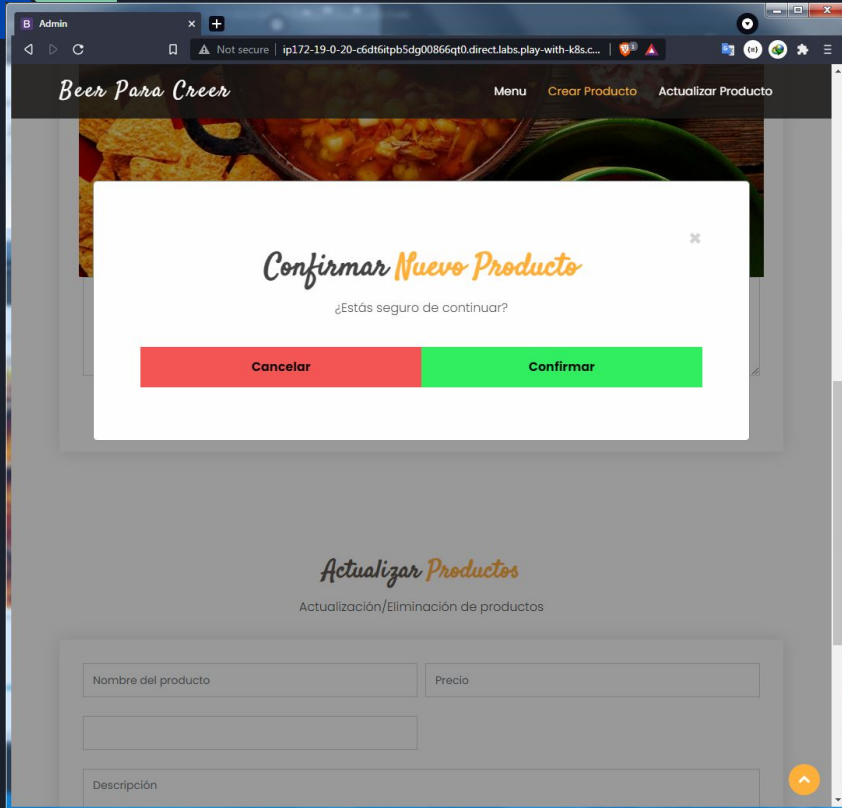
Admin

Not secure | ip172-19-0-20-c6dt6itpb5dg00866qt0.direct.labs.play-with-k8s.c...

Beer Para Creer

Menu Crear Producto Actualizar Producto

×

Confirmar Nuevo Producto

¿Estás seguro de continuar?

Cancelar

Confirmar

Actualizar Productos

Actualización/Eliminación de productos

Nombre del producto

Precio

Descripción